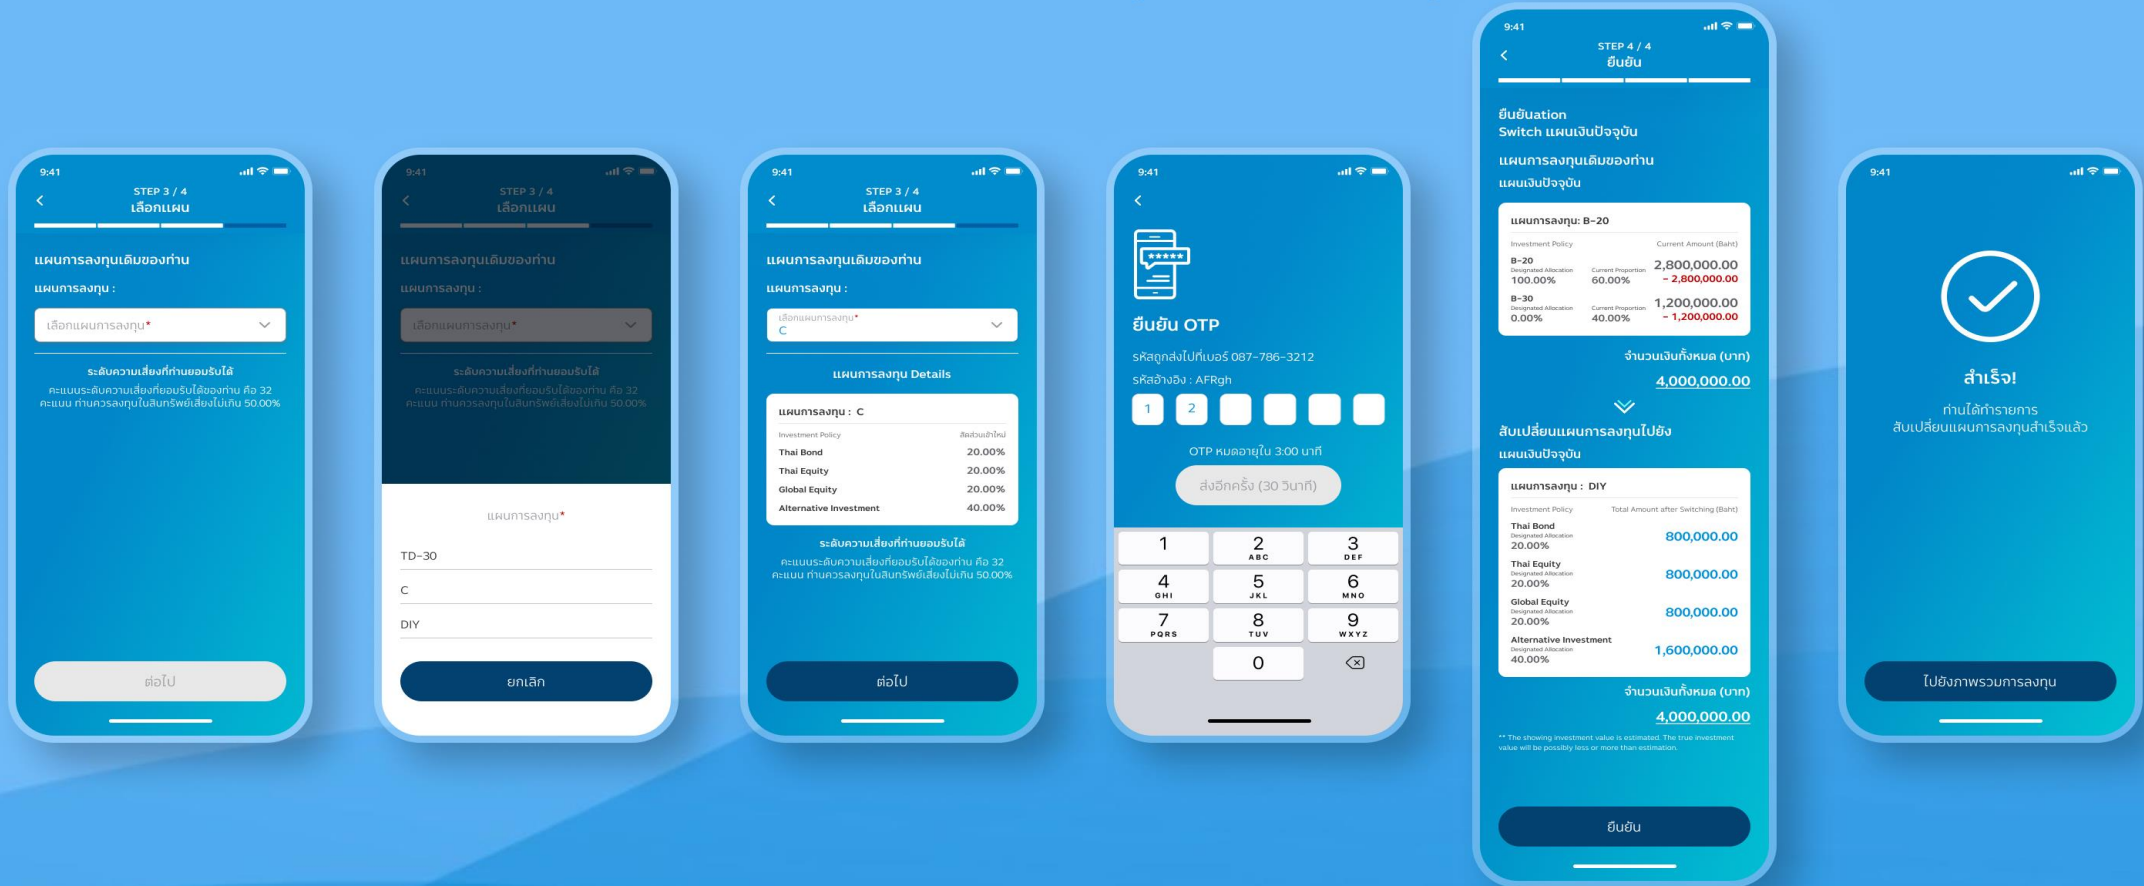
9:41
STEP 3 / 4
เลือกแผน
แผนการลงทุนเดิมของท่าน
แผนการลงทุน :
เลือกแผนการลงทุน*
ระดับความเสี่ยงที่ท่านยอมรับได้
คะแนนระดับความเสี่ยงที่ยอมรับได้ของท่าน คือ 32 คะแนน ท่านควรลงทุนในสินทรัพย์เสี่ยงไม่เกิน 50.00%
ต่อไป

9:41
STEP 3 / 4
เลือกแผน
แผนการลงทุนเดิมของท่าน
แผนการลงทุน :
เลือกแผนการลงทุน*
ระดับความเสี่ยงที่ท่านยอมรับได้
คะแนนระดับความเสี่ยงที่ยอมรับได้ของท่าน คือ 32 คะแนน ท่านควรลงทุนในสินทรัพย์เสี่ยงไม่เกิน 50.00%
แผนการลงทุน*
TD-30
C
DIY
ยกเลิก

9:41
STEP 3 / 4
เลือกแผน
แผนการลงทุนเดิมของท่าน
แผนการลงทุน :
เลือกแผนการลงทุน*
C
แผนการลงทุน Details
แผนการลงทุน : C
Investment Policy
สัดส่วนเป้าใหม่
| | |
|---|---|
| Thai Bond | 20.00% |
| Thai Equity | 20.00% |
| Global Equity | 20.00% |
| Alternative Investment | 40.00% |
ระดับความเสี่ยงที่ท่านยอมรับได้
คะแนนระดับความเสี่ยงที่ยอมรับได้ของท่าน คือ 32 คะแนน ท่านควรลงทุนในสินทรัพย์เสี่ยงไม่เกิน 50.00%
ต่อไป

9:41
ยืนยัน OTP
รหัสถูกส่งไปที่เบอร์ 087-786-3212
รหัสอ้างอิง : AFRgh
1 2
OTP หมดอายุใน 3:00 นาที
ส่งอีกครั้ง (30 วินาที)
1
2 ABC
3 DEF
4 GHI
5 JKL
6 MNO
7 PQRS
8 TUV
9 WXYZ
0

9:41
STEP 4 / 4
ยืนยัน
ยืนยันation
Switch แผนเงินปัจจุบัน
แผนการลงทุนเดิมของท่าน
แผนเงินปัจจุบัน
แผนการลงทุน: B-20
Investment Policy
Current Amount (Baht)
B-20
Designated Allocation
100.00%
Current Proportion
60.00%
2,800,000.00
- 2,800,000.00
B-30
Designated Allocation
0.00%
Current Proportion
40.00%
1,200,000.00
- 1,200,000.00
จำนวนเงินทั้งหมด (บาท)
4,000,000.00
สับเปลี่ยนแผนการลงทุนไปยัง
แผนเงินปัจจุบัน
แผนการลงทุน : DIY
Investment Policy
Total Amount after Switching (Baht)
Thai Bond
Designated Allocation
20.00%
800,000.00
Thai Equity
Designated Allocation
20.00%
800,000.00
Global Equity
Designated Allocation
20.00%
800,000.00
Alternative Investment
Designated Allocation
40.00%
1,600,000.00
จำนวนเงินทั้งหมด (บาท)
4,000,000.00
** The showing investment value is estimated. The true investment value will be possibly less or more than estimation.
ยืนยัน

9:41
สำเร็จ!
ท่านได้ทำรายการ
สับเปลี่ยนแผนการลงทุนสำเร็จแล้ว
ไปยังภาพรวมการลงทุน